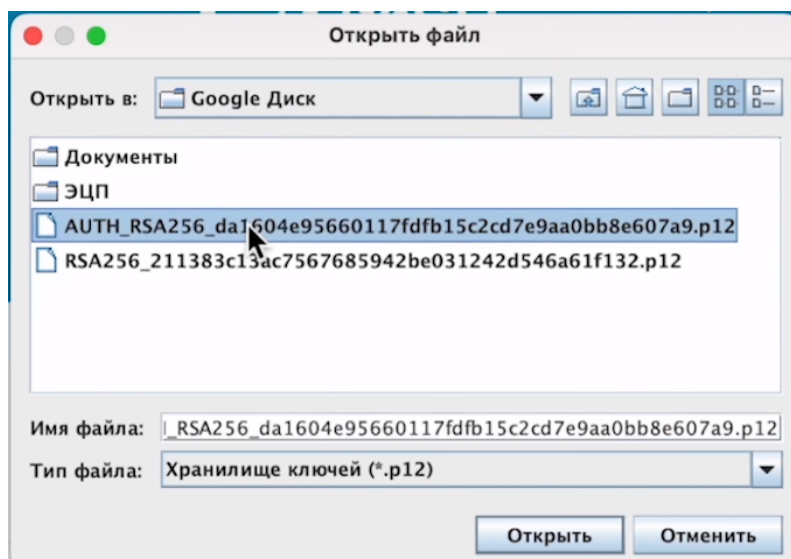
Открыть файл

Открыть в: Google Диск

Документы
ЭЦП
AUTH_RSA256_da1604e95660117fdfb15c2cd7e9aa0bb8e607a9.p12
RSA256_211383c13ac7567685942be031242d546a61f132.p12

Имя файла: _RSA256_da1604e95660117fdfb15c2cd7e9aa0bb8e607a9.p12
Тип файла: Хранилище ключей (*.p12)

Открыть
Отменить